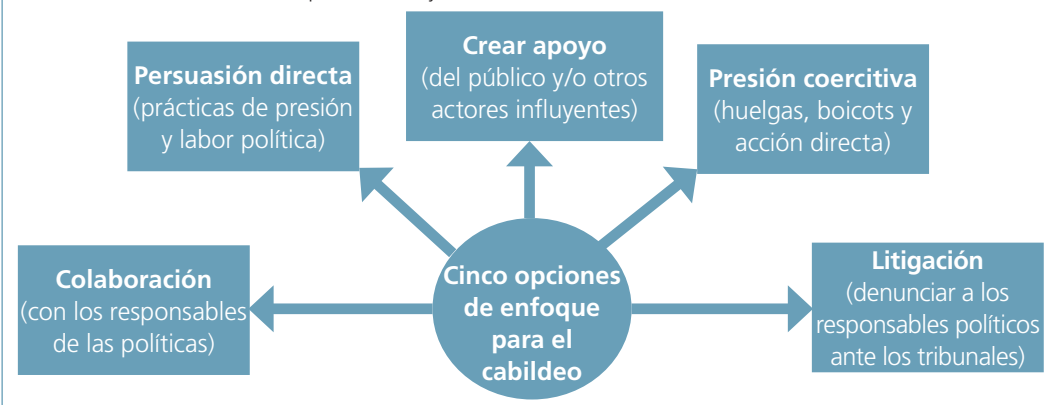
Persuasión directa
(prácticas de presión y labor política)

Crear apoyo
(del público y/o otros actores influyentes)

Presión coercitiva
(huelgas, boicots y acción directa)

Colaboración
(con los responsables de las políticas)

Cinco opciones de enfoque para el cabildeo

Litigación
(denunciar a los responsables políticos ante los tribunales)